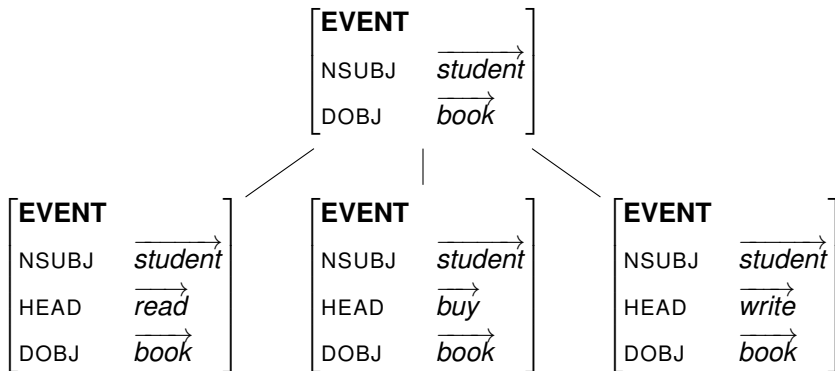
$\begin{bmatrix} \textbf{EVENT} & \\ \text{NSUBJ} & \overrightarrow{\textit{student}} \\ \text{DOBJ} & \overrightarrow{\textit{book}} \end{bmatrix}$

$\begin{bmatrix} \textbf{EVENT} & \\ \text{NSUBJ} & \overrightarrow{\textit{student}} \\ \text{HEAD} & \overrightarrow{\textit{read}} \\ \text{DOBJ} & \overrightarrow{\textit{book}} \end{bmatrix}$

$\begin{bmatrix} \textbf{EVENT} & \\ \text{NSUBJ} & \overrightarrow{\textit{student}} \\ \text{HEAD} & \overrightarrow{\textit{buy}} \\ \text{DOBJ} & \overrightarrow{\textit{book}} \end{bmatrix}$

$\begin{bmatrix} \textbf{EVENT} & \\ \text{NSUBJ} & \overrightarrow{\textit{student}} \\ \text{HEAD} & \overrightarrow{\textit{write}} \\ \text{DOBJ} & \overrightarrow{\textit{book}} \end{bmatrix}$